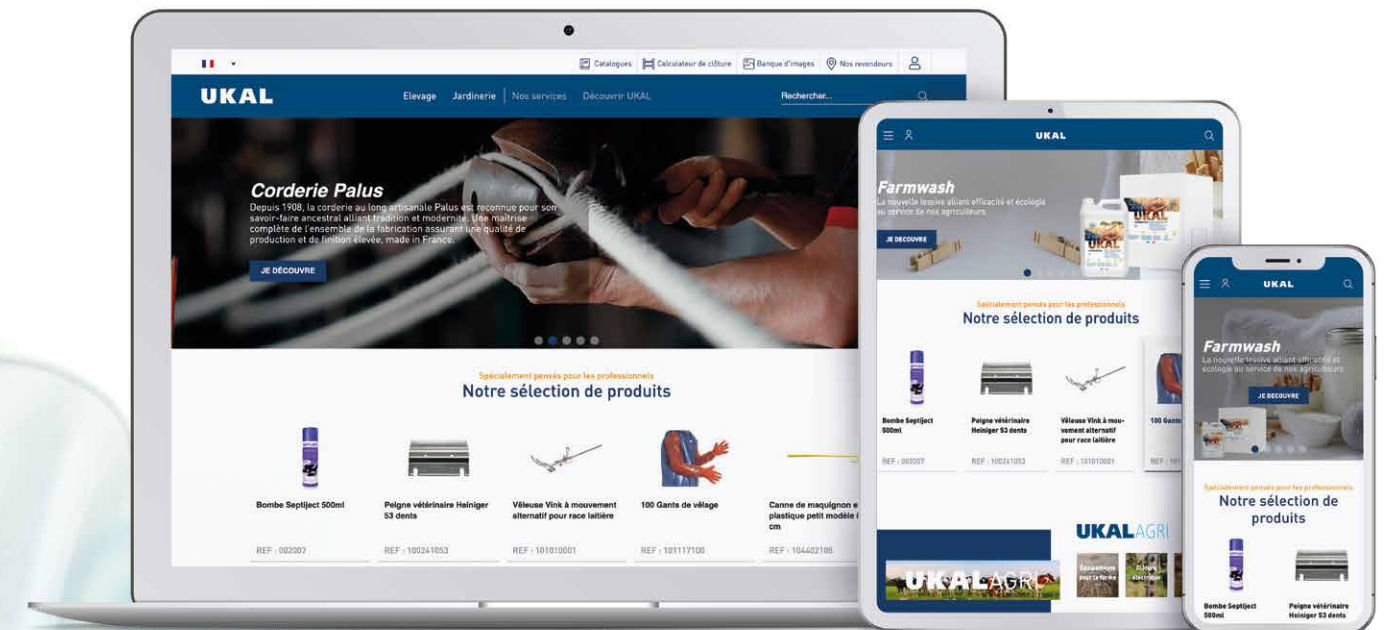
Catalogues Calculateur de clôture Banque d'images Nos revendeurs

UKAL

Elevage Jardinerie Nos services Découvrir UKAL

Rechercher...

Corderie Palus

Depuis 1908, la corderie au long artisanale Palus est reconnue pour son savoir-faire ancestral alliant tradition et modernite. Une maîtrise complète de l'ensemble de la fabrication assurant une qualité de production et de finition élevée, made in France.

JE DÉCOUVRE

Spécialement pensés pour les professionnels

Notre sélection de produits

Bombe Septiject 500ml

REF : 002007

Peigne vétérinaire Heiniger 53 dents

REF : 100241053

Vêleuse Vink à mouvement alternatif pour race laitière

REF : 101010001

100 Gants de vêlage

REF : 101117100

Canne de maquignon e plastique petit modèle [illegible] cm

REF : 104402105

UKAL

Farmwash

La nouvelle lessive alliant efficacité et écologie au service de nos agriculteurs.

JE DÉCOUVRE

Spécialement pensés pour les professionnels

Notre sélection de produits

Bombe Septiject 500ml

REF : 002007

Peigne vétérinaire Heiniger 53 dents

REF : 100241053

Vêleuse Vink à mouvement alternatif pour race laitière

REF : 101010001

100 Gants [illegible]

REF : 101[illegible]

UKALAGRI

UKALAGRI

Équipements pour la ferme

Clôture électrique

UKAL

Farmwash

La nouvelle lessive alliant efficacité et écologie au service de nos agriculteurs.

JE DÉCOUVRE

Spécialement pensés pour les professionnels

Notre sélection de produits

Bombe Septiject 500ml

Peigne vétérinaire Heiniger 53 dents